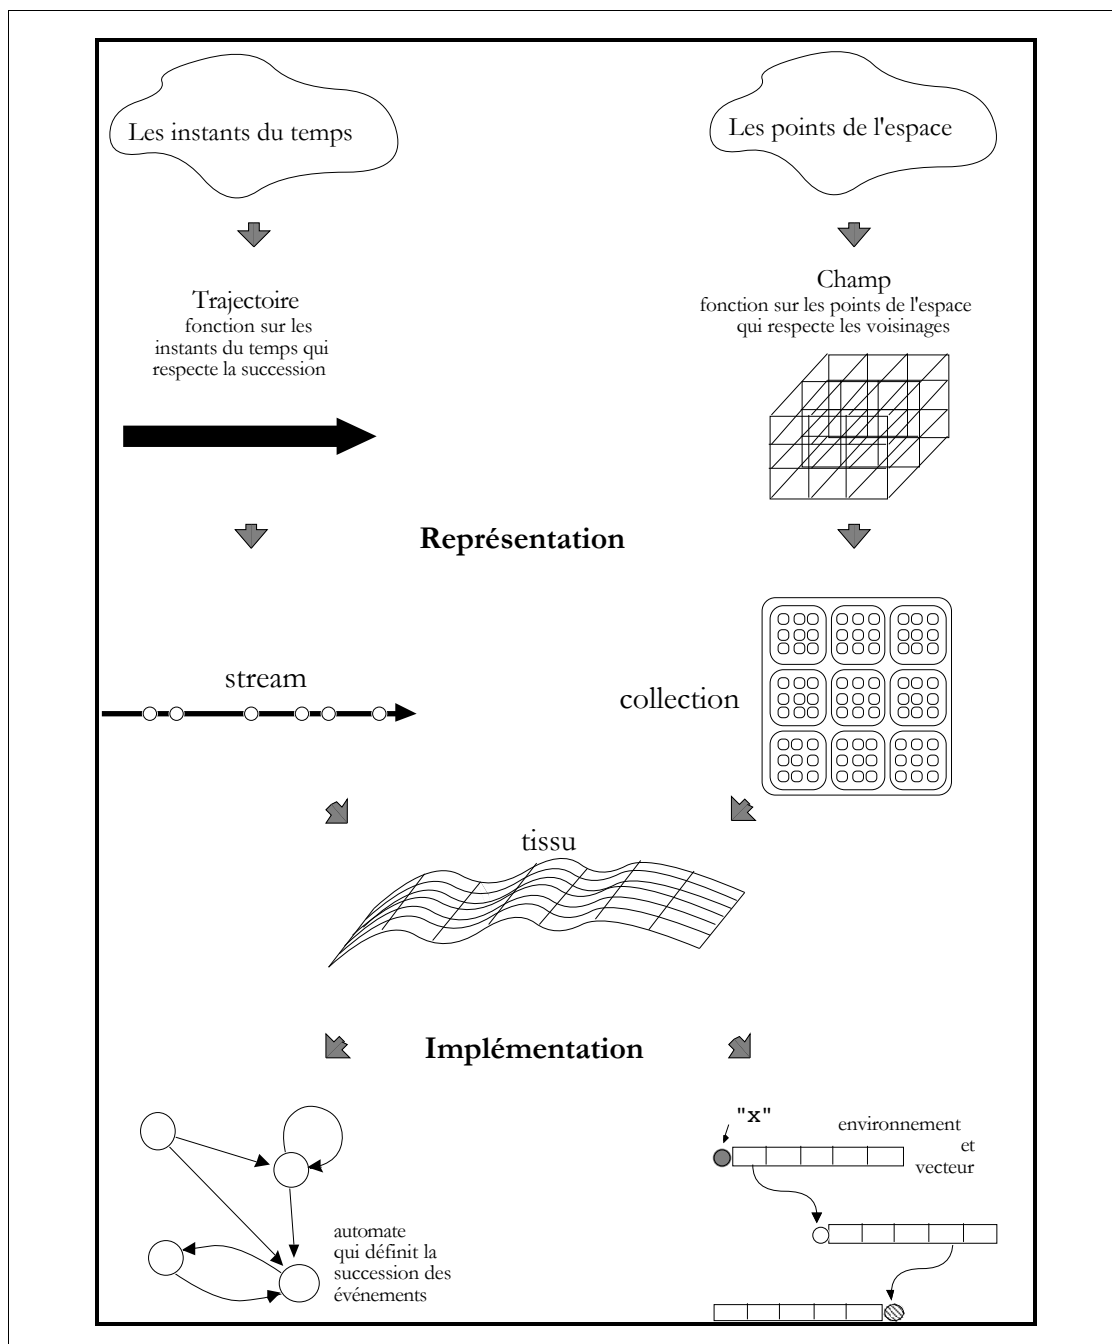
Les instants du temps

Les points de l'espace

Trajectoire
fonction sur les instants du temps qui respecte la succession

Champ
fonction sur les points de l'espace qui respecte les voisinages

Représentation

stream

collection

tissu

Implémentation

automate qui définit la succession des événements

"x"

environnement et vecteur